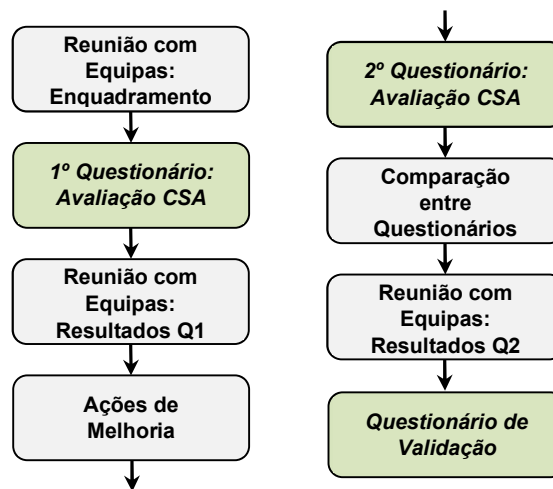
Reunião com Equipas: Enquadramento

1º Questionário: Avaliação CSA

Reunião com Equipas: Resultados Q1

Ações de Melhoria

2º Questionário: Avaliação CSA

Comparação entre Questionários

Reunião com Equipas: Resultados Q2

Questionário de Validação